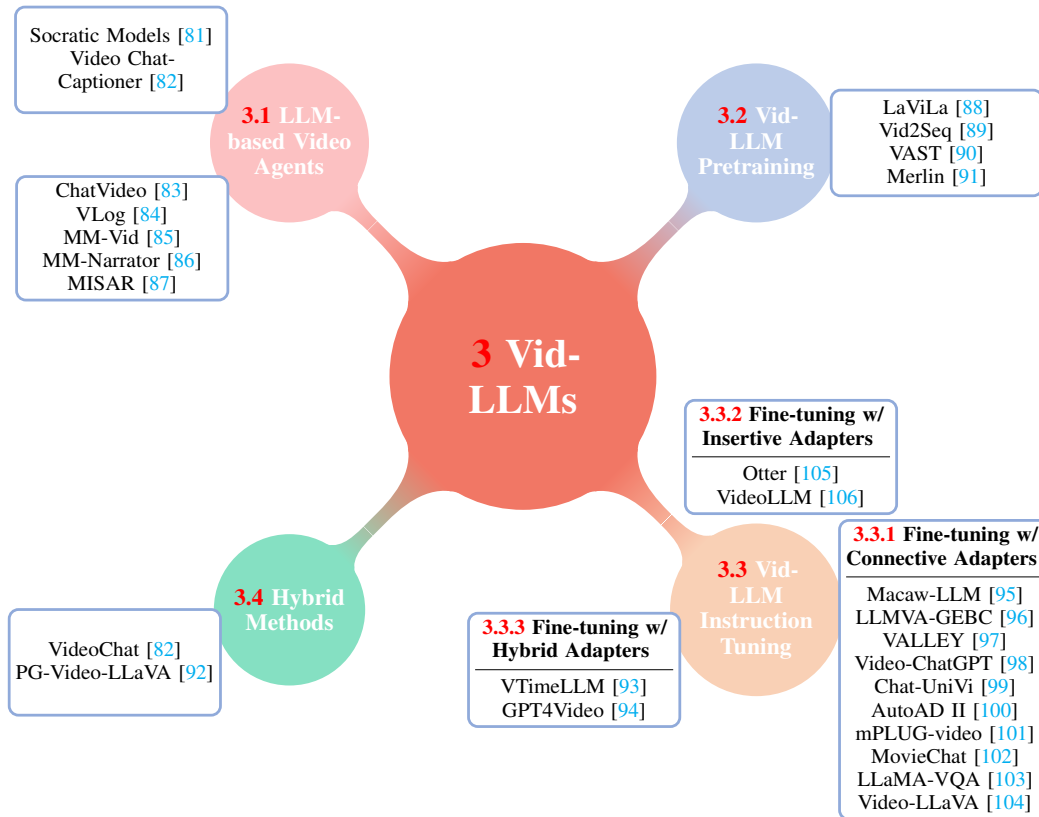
Socratic Models [81]
Video Chat-Captioner [82]

3.1 LLM-based Video Agents

ChatVideo [83]
VLog [84]
MM-Vid [85]
MM-Narrator [86]
MISAR [87]

3.2 Vid-LLM Pretraining

LaViLa [88]
Vid2Seq [89]
VAST [90]
Merlin [91]

3 Vid-LLMs

3.3.2 Fine-tuning w/ Insertive Adapters

Otter [105]
VideoLLM [106]

3.3.1 Fine-tuning w/ Connective Adapters

Macaw-LLM [95]
LLMVA-GEBC [96]
VALLEY [97]
Video-ChatGPT [98]
Chat-UniVi [99]
AutoAD II [100]
mPLUG-video [101]
MovieChat [102]
LLaMA-VQA [103]
Video-LLaVA [104]

3.3 Vid-LLM Instruction Tuning

3.3.3 Fine-tuning w/ Hybrid Adapters

VTimeLLM [93]
GPT4Video [94]

3.4 Hybrid Methods

VideoChat [82]
PG-Video-LLaVA [92]